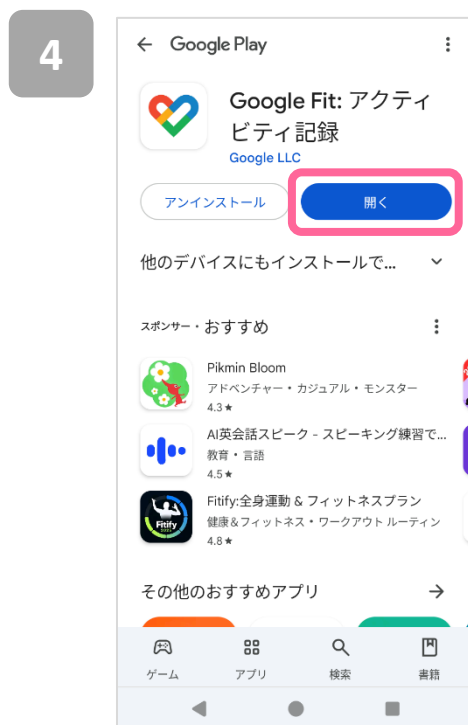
4

Google Play

Google Fit: アクティビティ記録
Google LLC

アンインストール
開く

他のデバイスにもインストールで...

スポンサー・おすすめ

Pikmin Bloom
アドベンチャー・カジュアル・モンスター
4.3 ★

AI英会話スピーク - スピーキング練習で...
教育・言語
4.5 ★

Fitify:全身運動 & フィットネスプラン
健康&フィットネス・ワークアウト ルーティン
4.8 ★

その他のおすすめアプリ

ゲーム
アプリ
検索
書籍